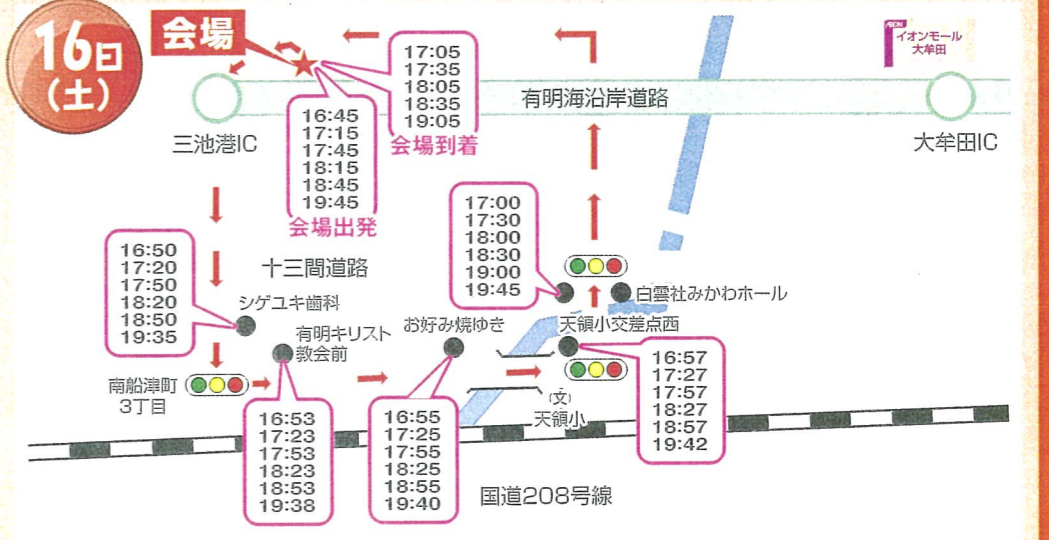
16日
(土)

会場

17:05
17:35
18:05
18:35
19:05
会場到着

16:45
17:15
17:45
18:15
18:45
19:45
会場出発

AEON
イオンモール
大牟田

有明海沿岸道路

三池港IC

大牟田IC

十三間道路

16:50
17:20
17:50
18:20
18:50
19:35

シゲユキ歯科

有明キリスト
教会前

17:00
17:30
18:00
18:30
19:00
19:45

白雲社みかわホール

お好み焼ゆき

天領小交差点西

16:57
17:27
17:57
18:27
18:57
19:42

南船津町
3丁目

16:53
17:23
17:53
18:23
18:53
19:38

16:55
17:25
17:55
18:25
18:55
19:40

(文)
天領小

国道208号線